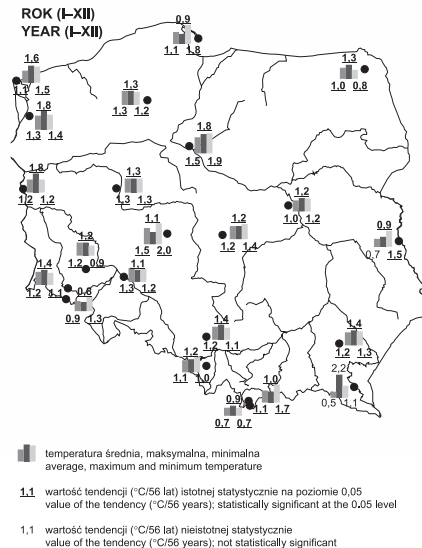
ROK (I–XII)
YEAR (I–XII)

0,9
1,1 1,8

1,6
1,1 1,5

1,8
1,3 1,4

1,3
1,3 1,2

1,3
1,0 0,8

1,8
1,5 1,9

1,8
1,2 1,2

1,3
1,3 1,3

1,2
1,0 1,2

1,1
1,5 2,0

1,2
1,2 1,4

0,9
0,7 1,5

1,2
1,2 0,9

1,4
1,2 1,1

1,1
1,3 1,2

0,6
0,9 1,3

1,4
1,2 1,1

1,4
1,2 1,3

2,2
0,5 1,1

1,2
1,1 1,0

1,0
1,1 1,7

0,9
0,7 0,7

temperatura średnia, maksymalna, minimalna
average, maximum and minimum temperature

1,1 wartość tendencji (°C/56 lat) istotnej statystycznie na poziomie 0,05
value of the tendency (°C/56 years); statistically significant at the 0.05 level

1,1 wartość tendencji (°C/56 lat) nieistotnej statystycznie
value of the tendency (°C/56 years); not statistically significant